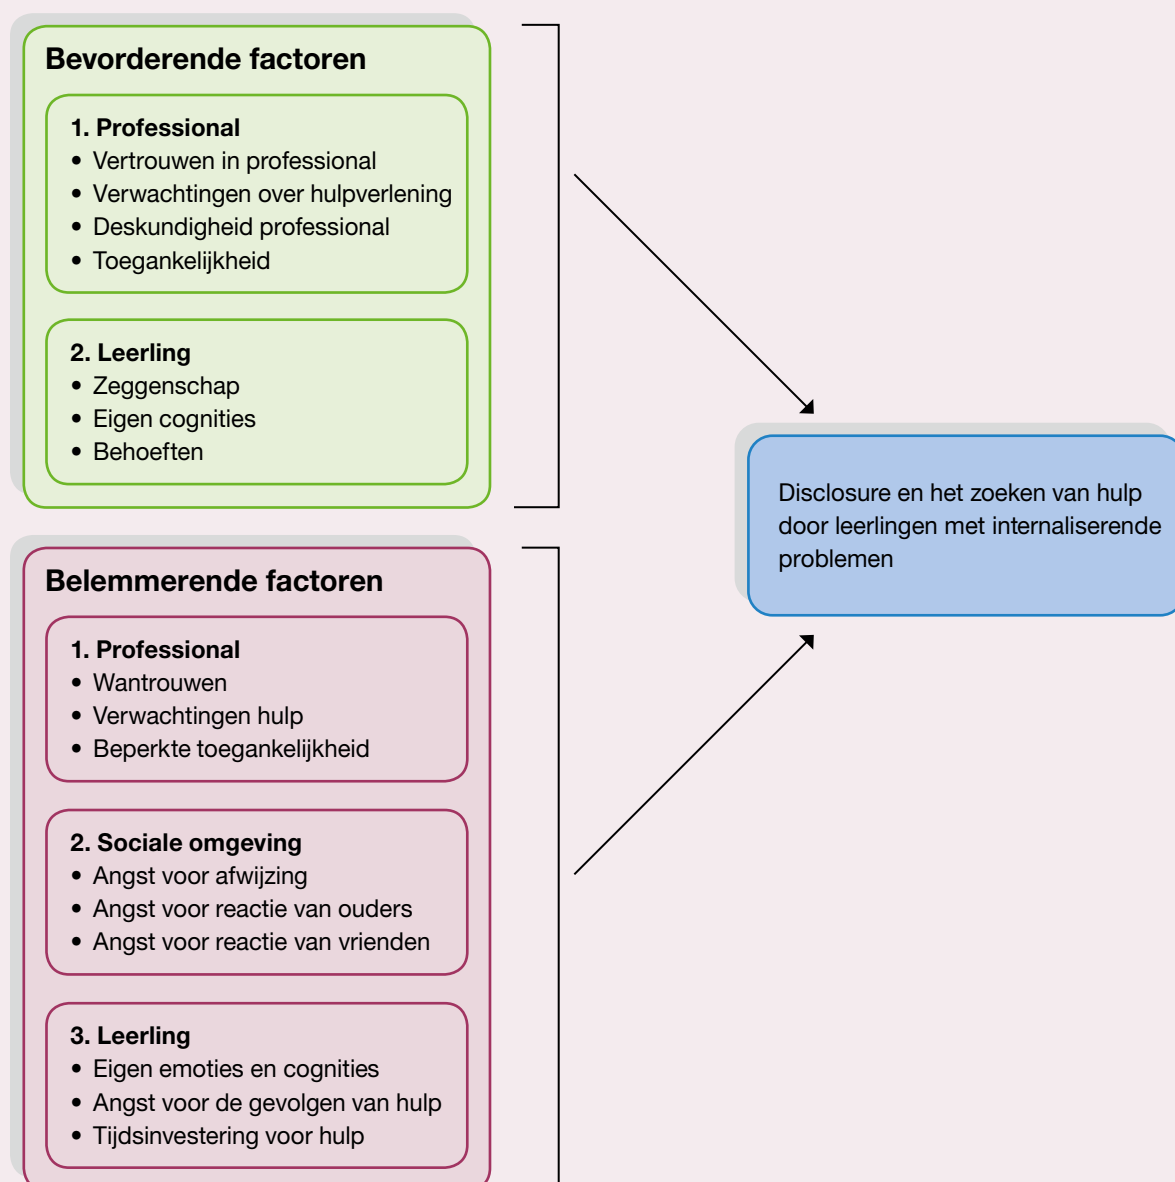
Bevorderende factoren

1. Professional
• Vertrouwen in professional
• Verwachtingen over hulpverlening
• Deskundigheid professional
• Toegankelijkheid

2. Leerling
• Zeggenschap
• Eigen cognities
• Behoeften

Belemmerende factoren

1. Professional
• Wantrouwen
• Verwachtingen hulp
• Beperkte toegankelijkheid

2. Sociale omgeving
• Angst voor afwijzing
• Angst voor reactie van ouders
• Angst voor reactie van vrienden

3. Leerling
• Eigen emoties en cognities
• Angst voor de gevolgen van hulp
• Tijdsinvestering voor hulp

Disclosure en het zoeken van hulp door leerlingen met internaliserende problemen